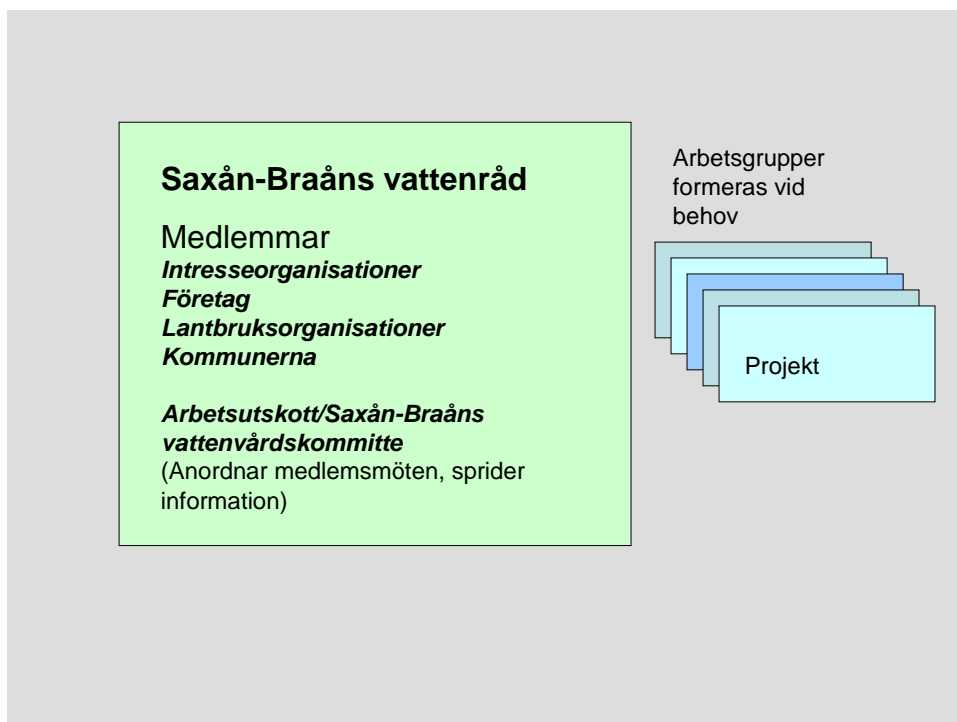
**Saxån-Braåns vattenråd**

Medlemmar
***Intresseorganisationer***
***Företag***
***Lantbruksorganisationer***
***Kommunerna***

***Arbetsutskott/Saxån-Braåns vattenvårdskommitte***
(Anordnar medlemsmöten, sprider information)

Arbetsgrupper formeras vid behov

Projekt